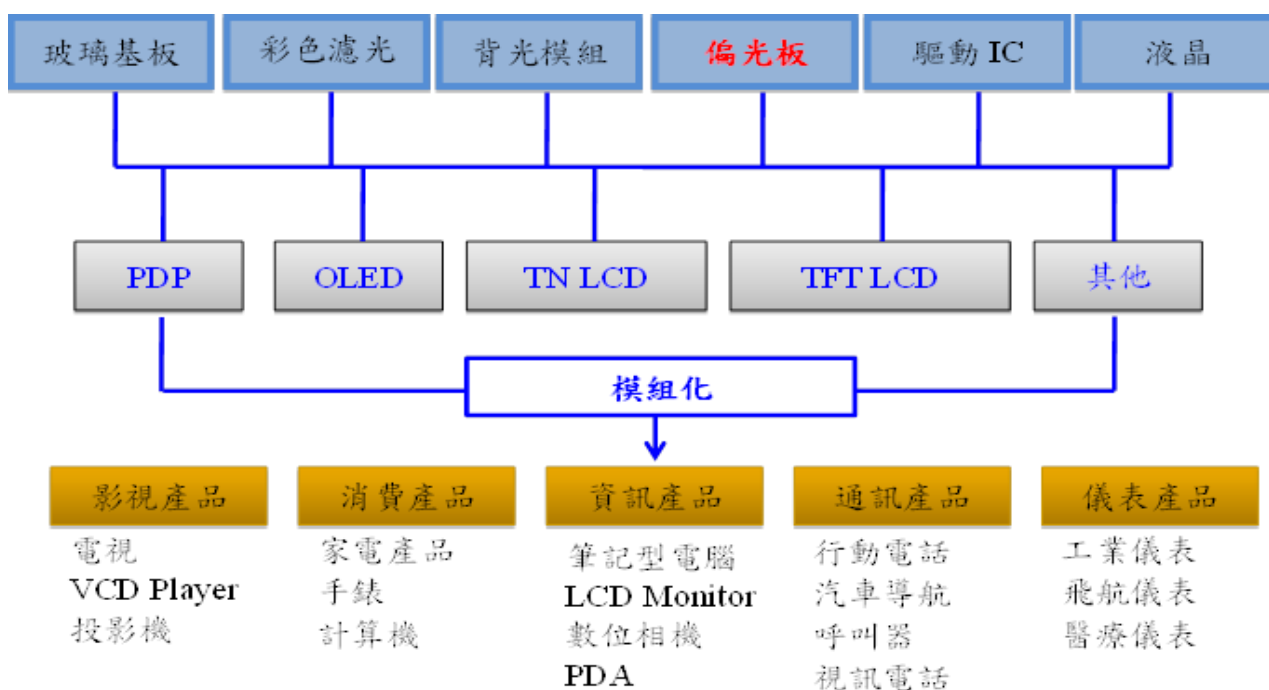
玻璃基板

彩色濾光

背光模組

偏光板

驅動 IC

液晶

PDP

OLED

TN LCD

TFT LCD

其他

模組化

影視產品

電視
VCD Player
投影機

消費產品

家電產品
手錶
計算機

資訊產品

筆記型電腦
LCD Monitor
數位相機
PDA

通訊產品

行動電話
汽車導航
呼叫器
視訊電話

儀表產品

工業儀表
飛航儀表
醫療儀表